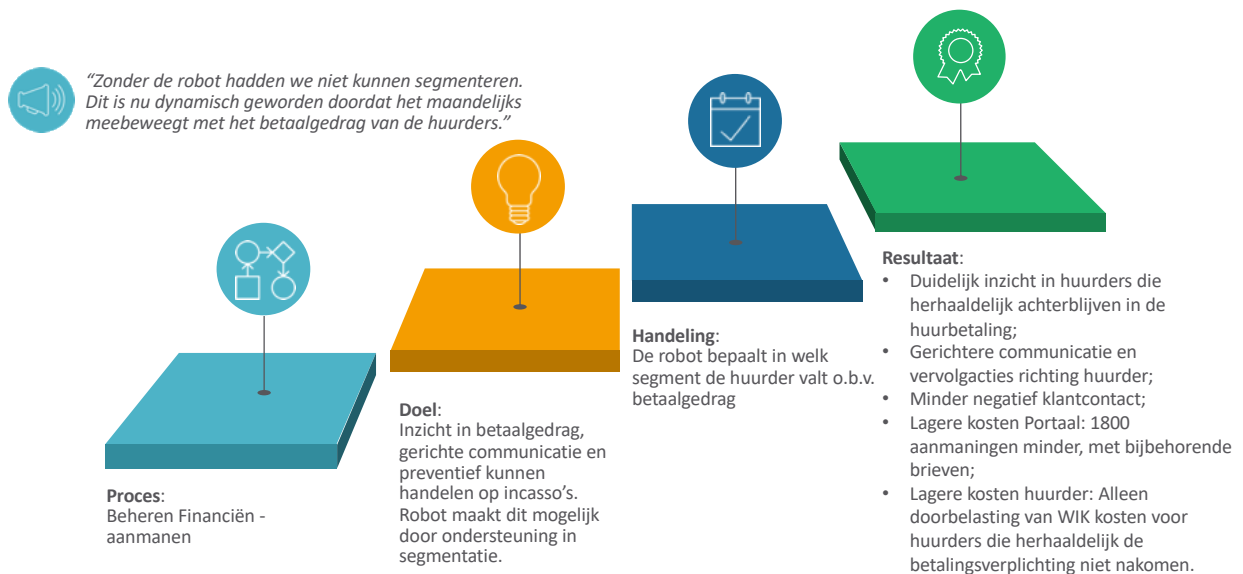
“Zonder de robot hadden we niet kunnen segmenteren. Dit is nu dynamisch geworden doordat het maandelijks meebeweegt met het betaalgedrag van de huurders.”

**Proces**:
Beheren Financiën - aanmanen

**Doel**:
Inzicht in betaalgedrag, gerichte communicatie en preventief kunnen handelen op incasso’s. Robot maakt dit mogelijk door ondersteuning in segmentatie.

**Handeling**:
De robot bepaalt in welk segment de huurder valt o.b.v. betaalgedrag

**Resultaat**:
- Duidelijk inzicht in huurders die herhaaldelijk achterblijven in de huurbetaling;
- Gerichtere communicatie en vervolgacties richting huurder;
- Minder negatief klantcontact;
- Lagere kosten Portaal: 1800 aanmaningen minder, met bijbehorende brieven;
- Lagere kosten huurder: Alleen doorbelasting van WIK kosten voor huurders die herhaaldelijk de betalingsverplichting niet nakomen.